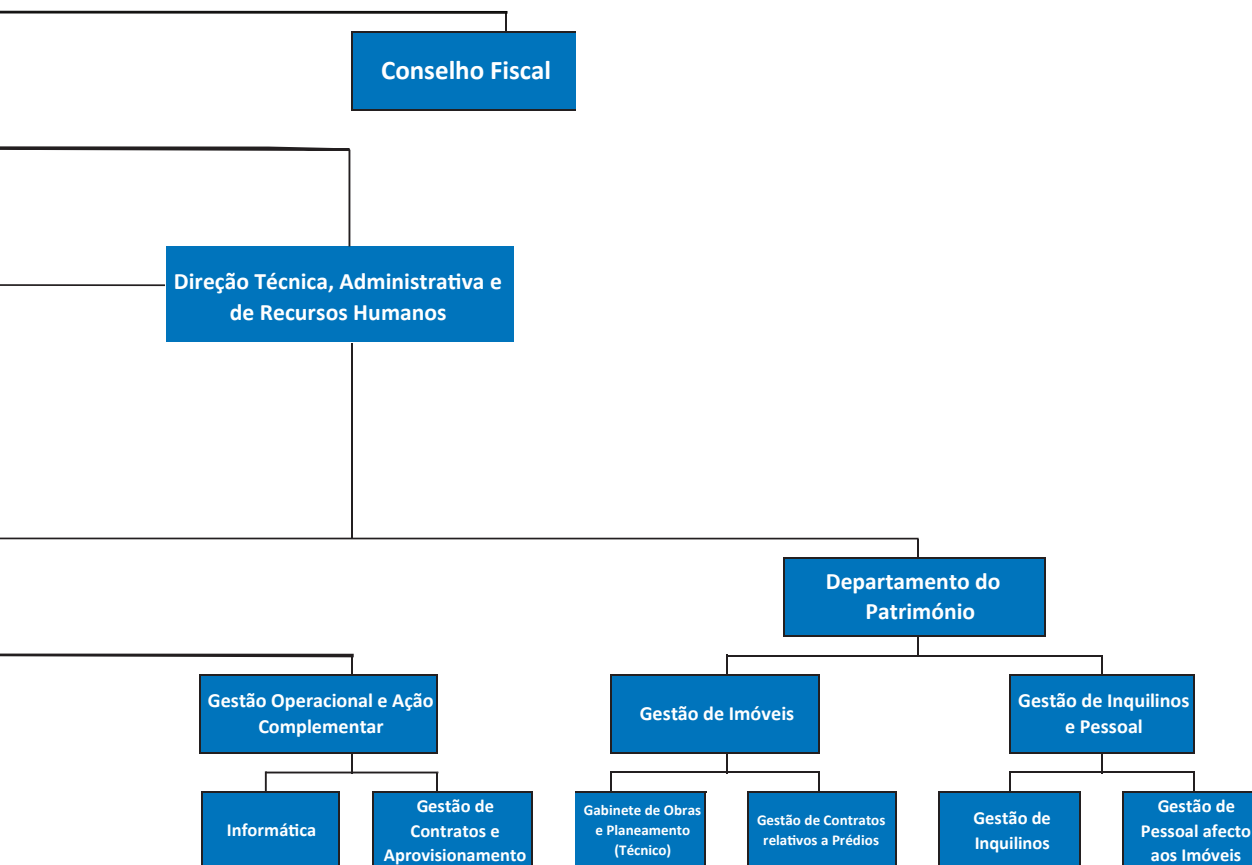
Conselho Fiscal

Direção Técnica, Administrativa e de Recursos Humanos

Departamento do Património

Gestão Operacional e Ação Complementar

Gestão de Imóveis

Gestão de Inquilinos e Pessoal

Informática

Gestão de Contratos e Aprovisionamento

Gabinete de Obras e Planeamento (Técnico)

Gestão de Contratos relativos a Prédios

Gestão de Inquilinos

Gestão de Pessoal afecto aos Imóveis